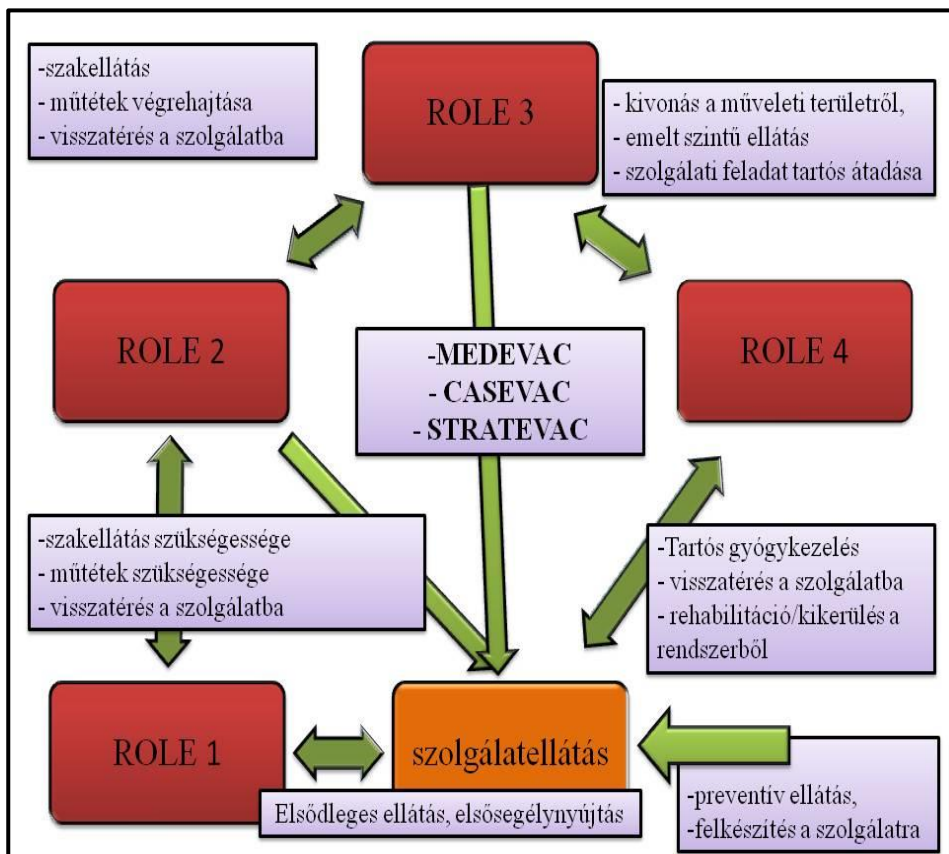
-szakellátás
- műtétek végrehajtása
- visszatérés a szolgálatba

ROLE 3

- kivonás a műveleti területről,
- emelt szintű ellátás
- szolgálati feladat tartós átadása

ROLE 2

-MEDEVAC
- CASEVAC
- STRATEVAC

ROLE 4

-szakellátás szükségessége
- műtétek szükségessége
- visszatérés a szolgálatba

-Tartós gyógykezelés
- visszatérés a szolgálatba
- rehabilitáció/kikerülés a rendszerből

ROLE 1

szolgálatellátás

Elsődleges ellátás, elsősegélynyújtás

-preventív ellátás,
-felkészítés a szolgálatra